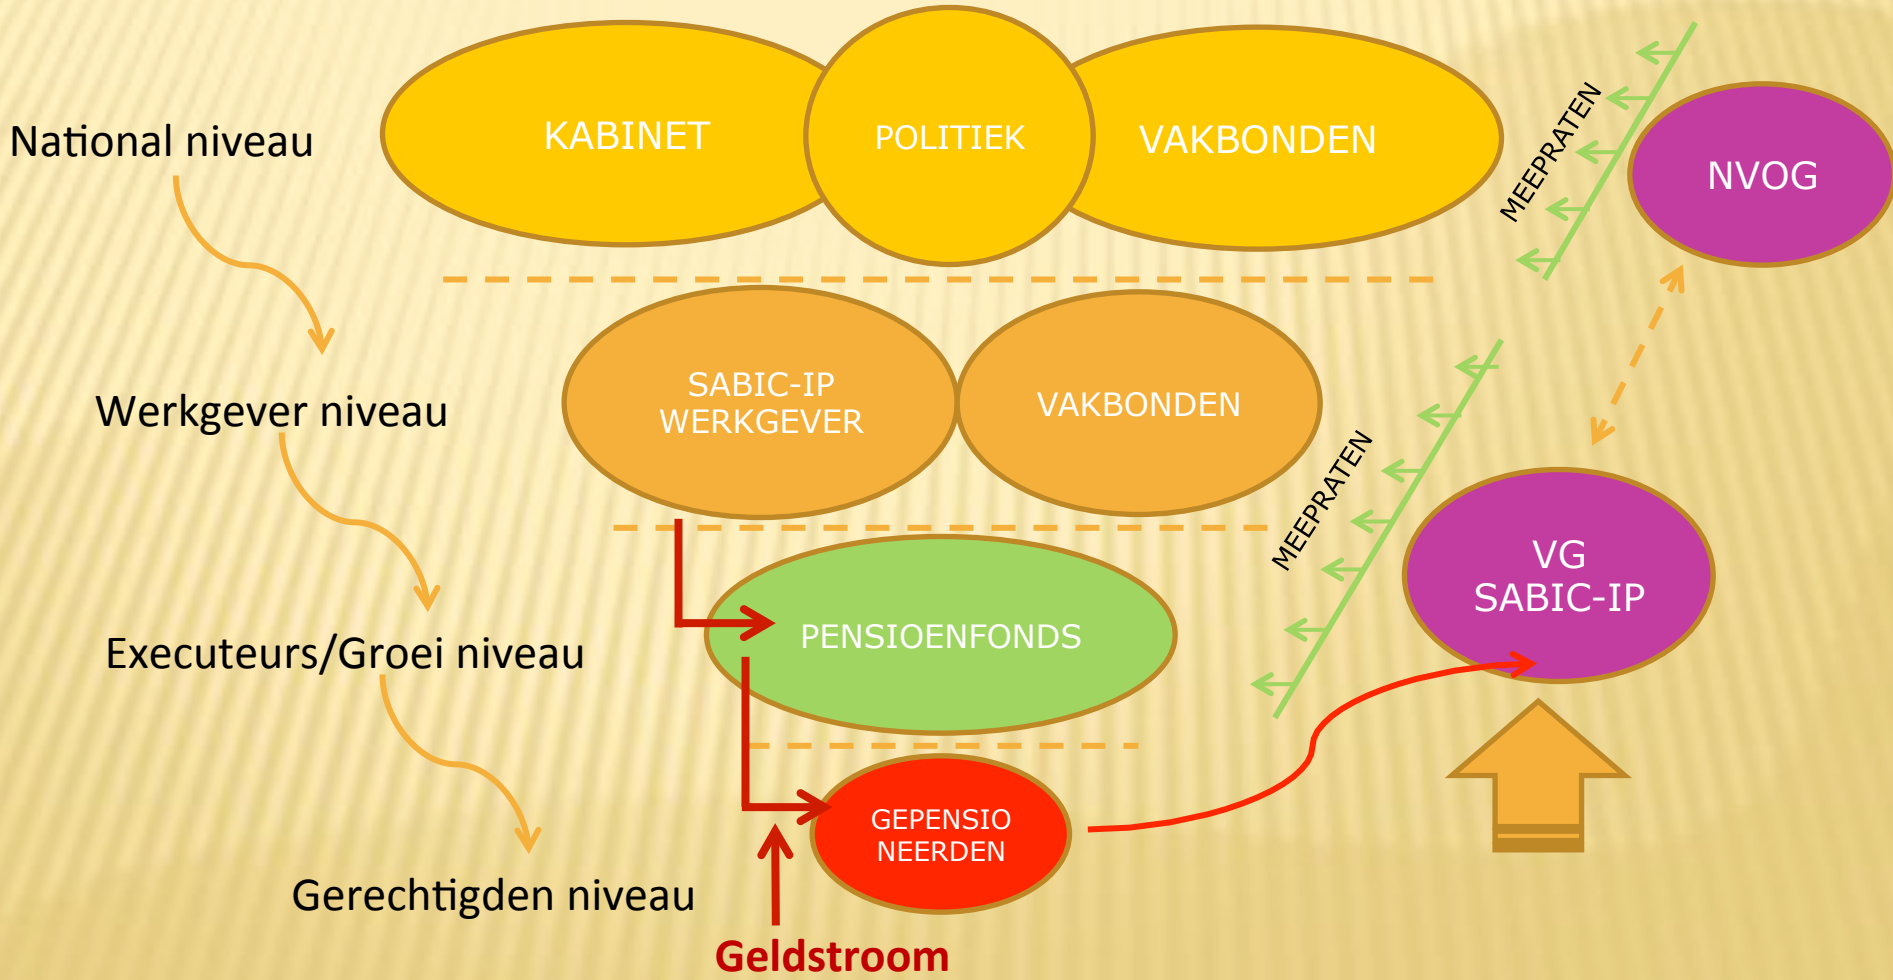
National niveau

KABINET

POLITIEK

VAKBONDEN

MEEPRATEN

NVOG

Werkgever niveau

SABIC-IP WERKGEVER

VAKBONDEN

MEEPRATEN

VG SABIC-IP

Executeurs/Groei niveau

PENSIOENFONDS

Gerechtigden niveau

GEPENSIO NEERDEN

Geldstroom